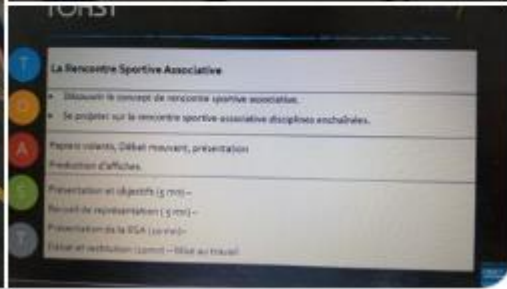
TOAST

T

O

A

S

T

La Rencontre Sportive Associative

Découvrir le concept de rencontre sportive associative.

Se projeter sur la rencontre sportive associative disciplines enchaînées.

Papiers volants, Débat mouvant, présentation

Production d'affiches

Présentation et objectifs (5 mn) –

Recueil de représentations (5 mn) –

Présentation de la RSA (10 mn) –

Débat et restitution (30 mn) – Mise au travail